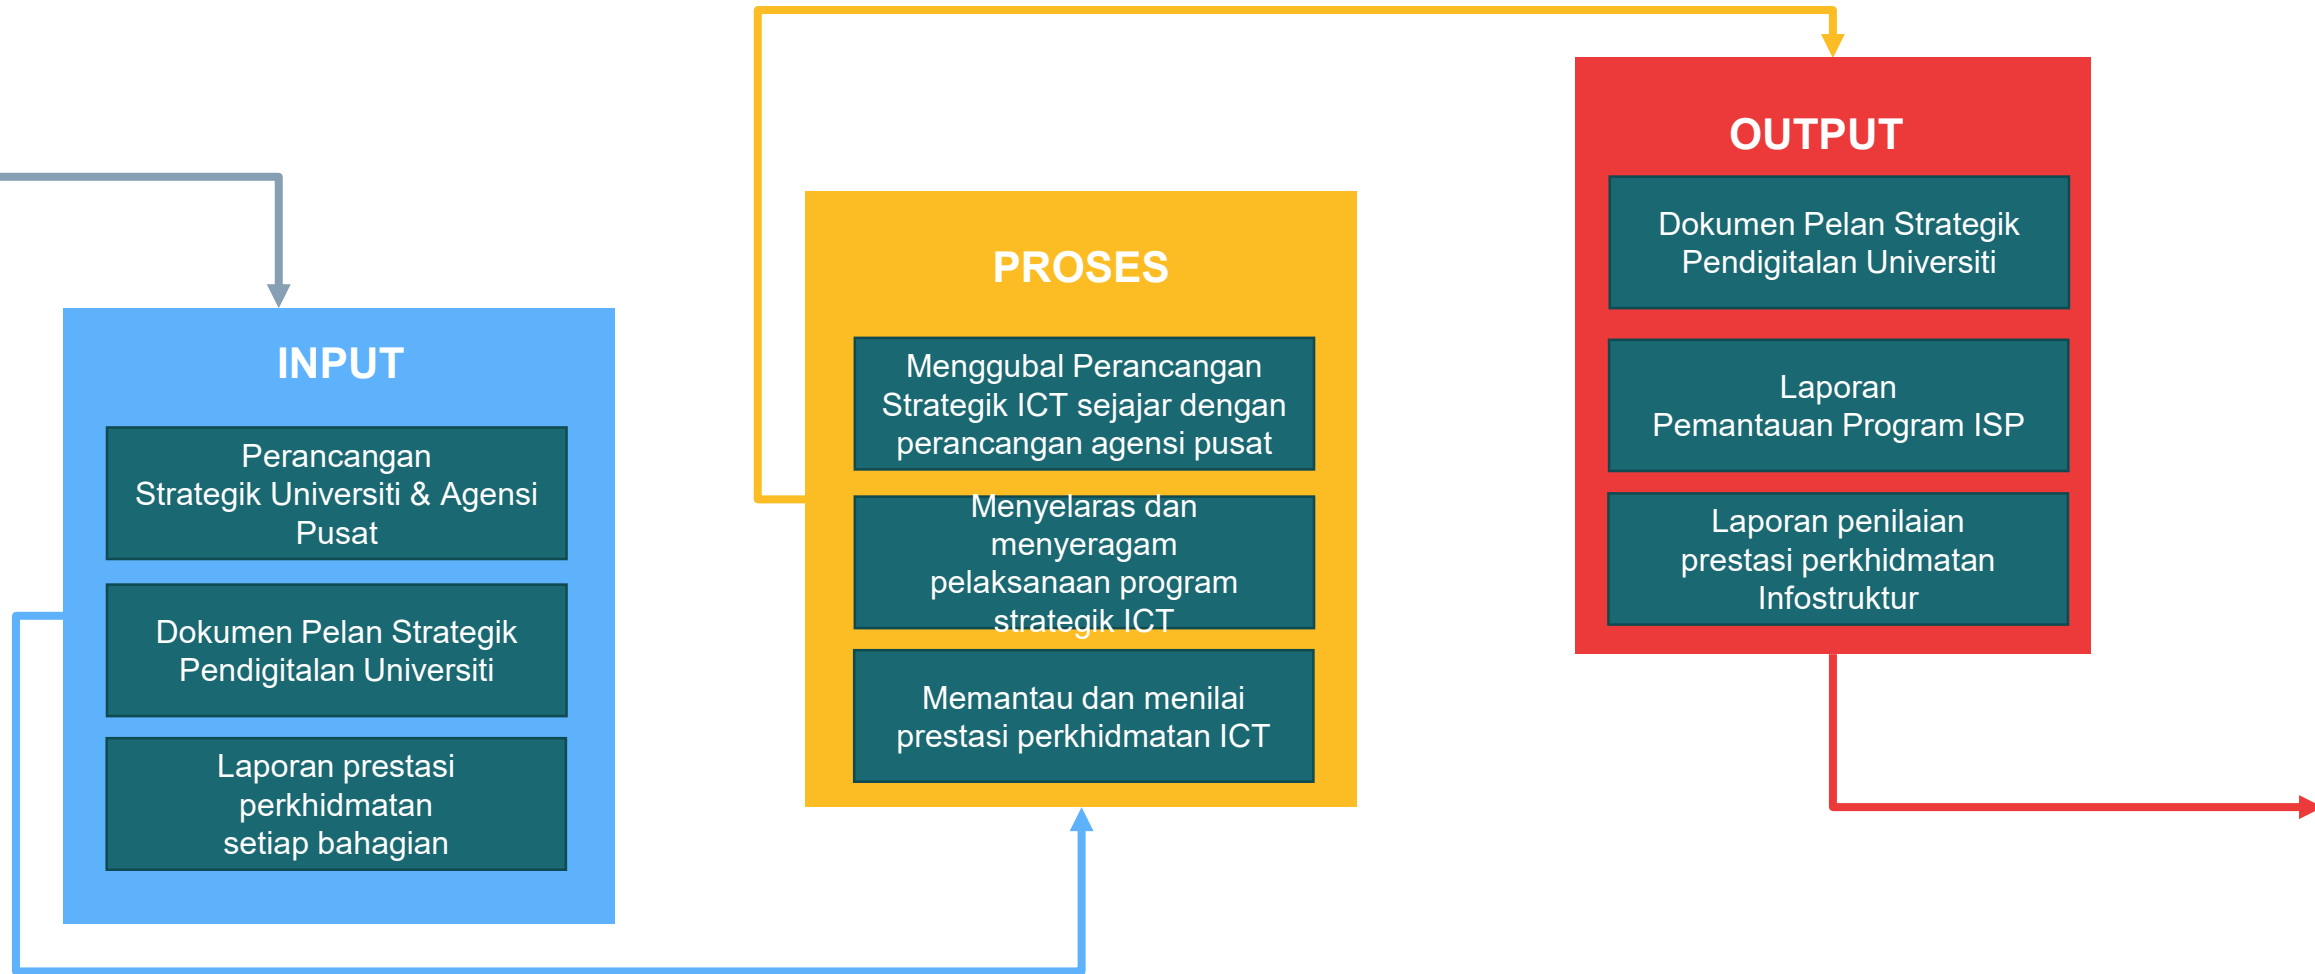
INPUT

Perancangan Strategik Universiti & Agensi Pusat

Dokumen Pelan Strategik Pendigitalan Universiti

Laporan prestasi perkhidmatan setiap bahagian

PROSES

Menggubal Perancangan Strategik ICT sejajar dengan perancangan agensi pusat

Menyelaras dan menyeragam pelaksanaan program strategik ICT

Memantau dan menilai prestasi perkhidmatan ICT

OUTPUT

Dokumen Pelan Strategik Pendigitalan Universiti

Laporan Pemantauan Program ISP

Laporan penilaian prestasi perkhidmatan Infostruktur